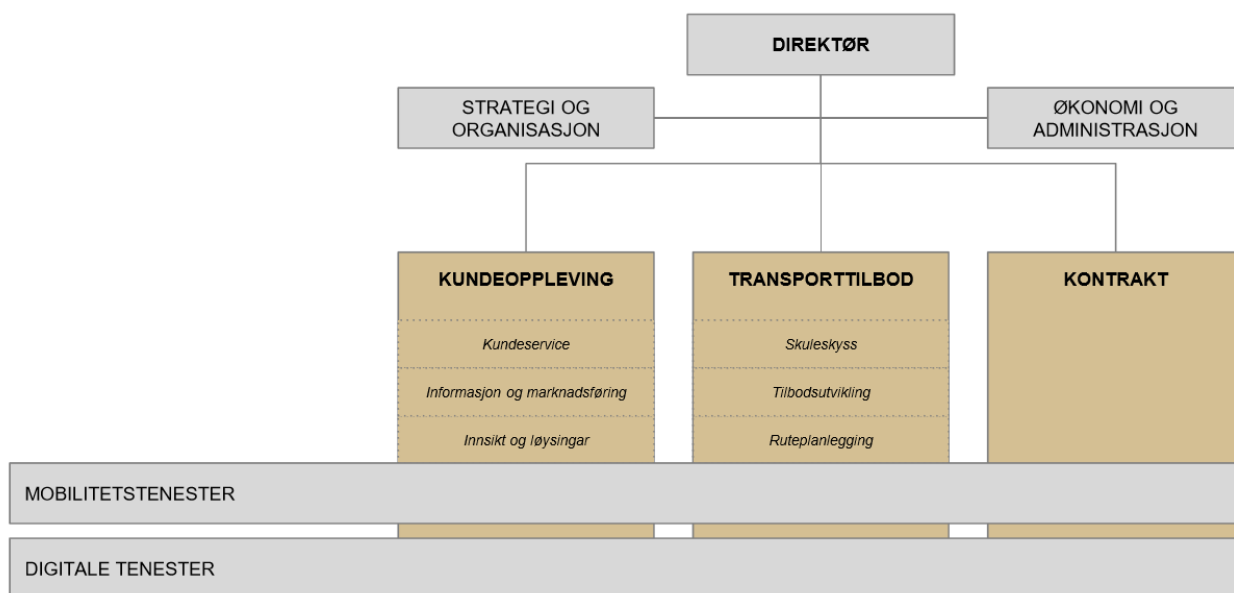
DIREKTØR

STRATEGI OG ORGANISASJON

ØKONOMI OG ADMINISTRASJON

KUNDEOPPLEVING

Kundeservice

Informasjon og marknadsføring

Innsikt og løysingar

TRANSPORTTILBOD

Skuleskyss

Tilbodsutvikling

Ruteplanlegging

KONTRAKT

MOBILITETSTENESTER

DIGITALE TENESTER